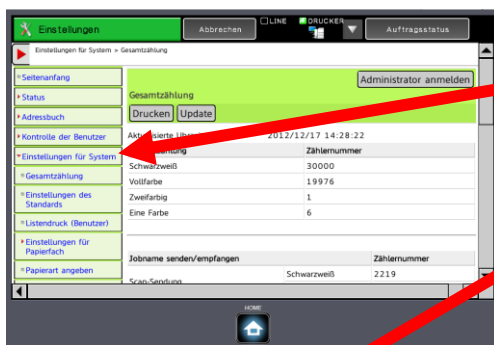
Einstellungen

Abbrechen

LINE

DRUCKER

Auftragsstatus

Einstellungen für System » Gesamtzählung

Seitenanfang

Status

Adressbuch

Kontrolle der Benutzer

Einstellungen für System

Gesamtzählung

Einstellungen des Standards

Listendruck (Benutzer)

Einstellungen für Papierfach

Papierart angeben

Administrator anmelden

Gesamtzählung

Drucken Update

Aktualisierte Uhr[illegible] 2012/12/17 14:28:22

| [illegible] | Zählernummer |
|---|---|
| Schwarzweiß | 30000 |
| Vollfarbe | 19976 |
| Zweifarbig | 1 |
| Eine Farbe | 6 |

| Jobname senden/empfangen | | Zählernummer |
|---|---|---|
| Scan-Sendung | Schwarzweiß | 2219 |

HOME